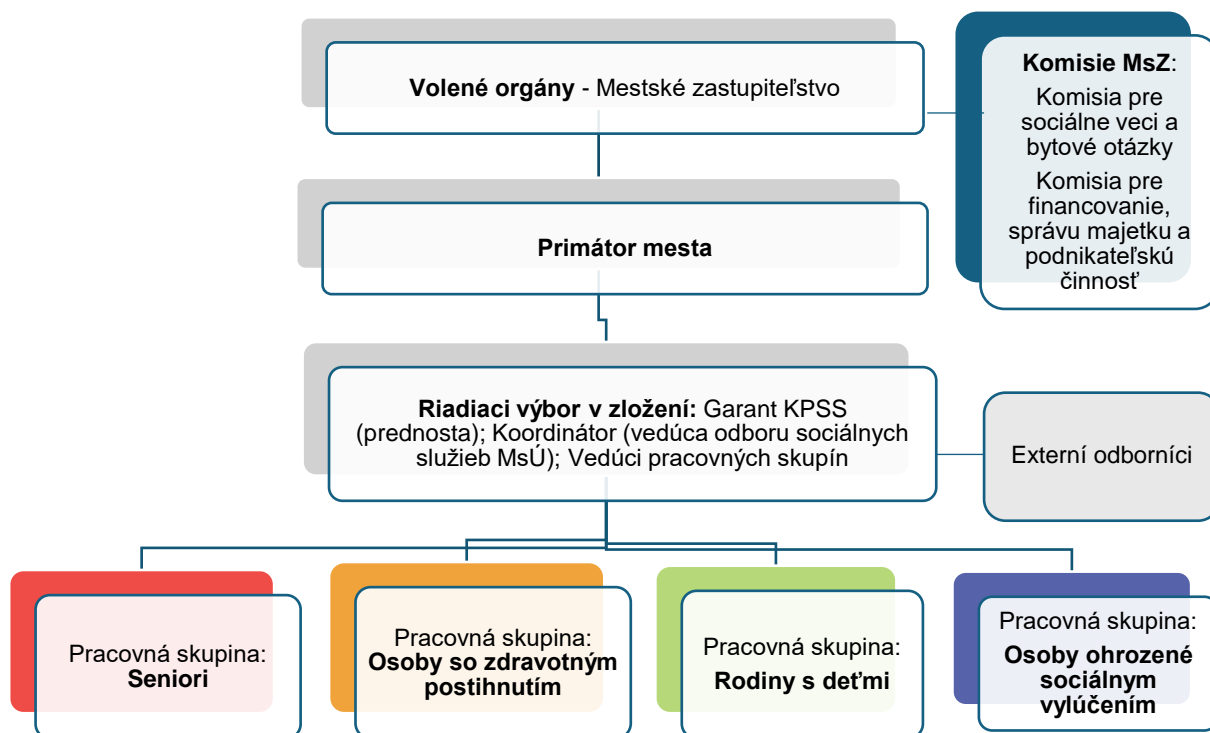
**Volené orgány** - Mestské zastupiteľstvo

**Komisie MsZ**:

Komisia pre sociálne veci a bytové otázky

Komisia pre financovanie, správu majetku a podnikateľskú činnosť

**Primátor mesta**

**Riadiaci výbor v zložení:** Garant KPSS (prednosta); Koordinátor (vedúca odboru sociálnych služieb MsÚ); Vedúci pracovných skupín

Externí odborníci

Pracovná skupina: **Seniori**

Pracovná skupina: **Osoby so zdravotným postihnutím**

Pracovná skupina: **Rodiny s deťmi**

Pracovná skupina: **Osoby ohrozené sociálnym vylúčením**